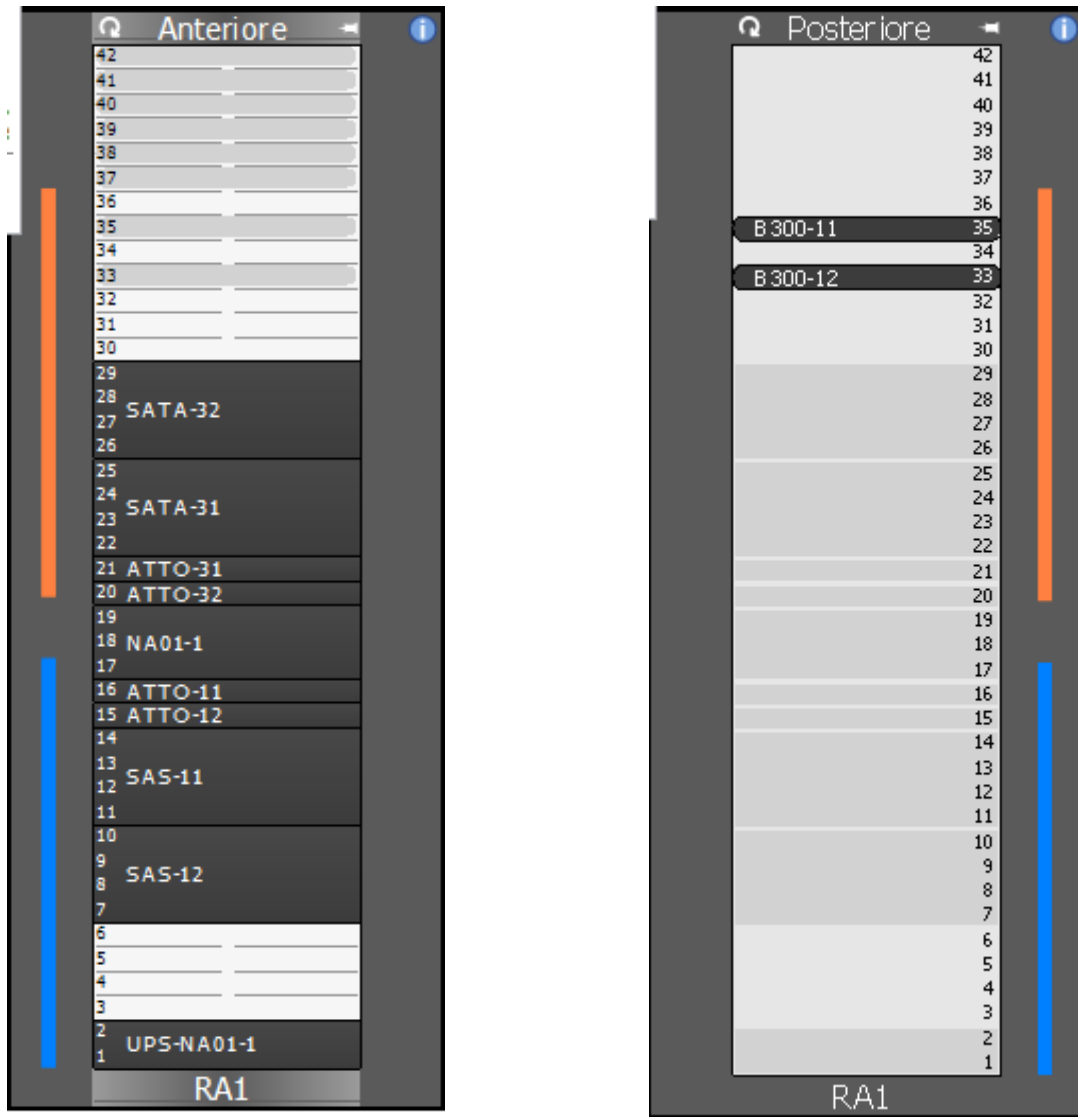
Anteriore
42
41
40
39
38
37
36
35
34
33
32
31
30
29
28
27
26
SATA-32
25
24
23
22
SATA-31
21 ATTO-31
20 ATTO-32
19
18
17
NA01-1
16 ATTO-11
15 ATTO-12
14
13
12
11
SAS-11
10
9
8
7
SAS-12
6
5
4
3
2
1
UPS-NA01-1
RA1

Posteriore
42
41
40
39
38
37
36
B300-11 35
34
B300-12 33
32
31
30
29
28
27
26
25
24
23
22
21
20
19
18
17
16
15
14
13
12
11
10
9
8
7
6
5
4
3
2
1
RA1